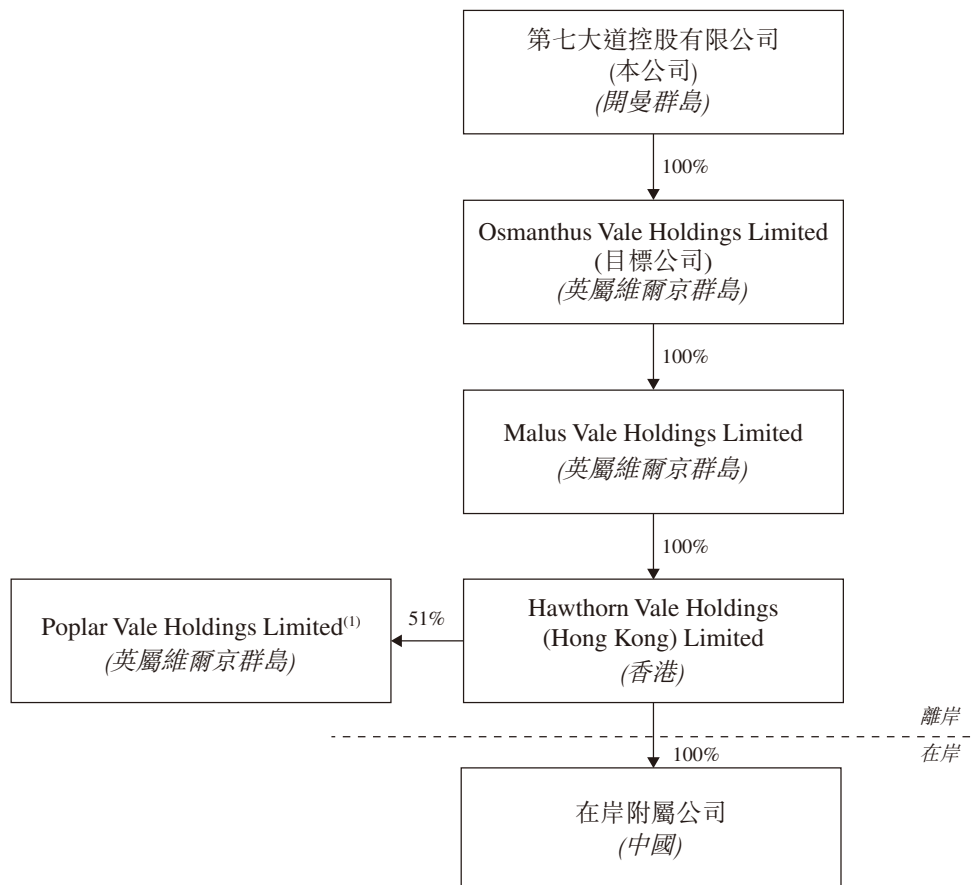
第七大道控股有限公司
(本公司)
(開曼群島)

100%

Osmanthus Vale Holdings Limited
(目標公司)
(英屬維爾京群島)

100%

Malus Vale Holdings Limited
(英屬維爾京群島)

100%

Poplar Vale Holdings Limited$^{(1)}$
(英屬維爾京群島)

51%

Hawthorn Vale Holdings (Hong Kong) Limited
(香港)

離岸

100%

在岸

在岸附屬公司
(中國)